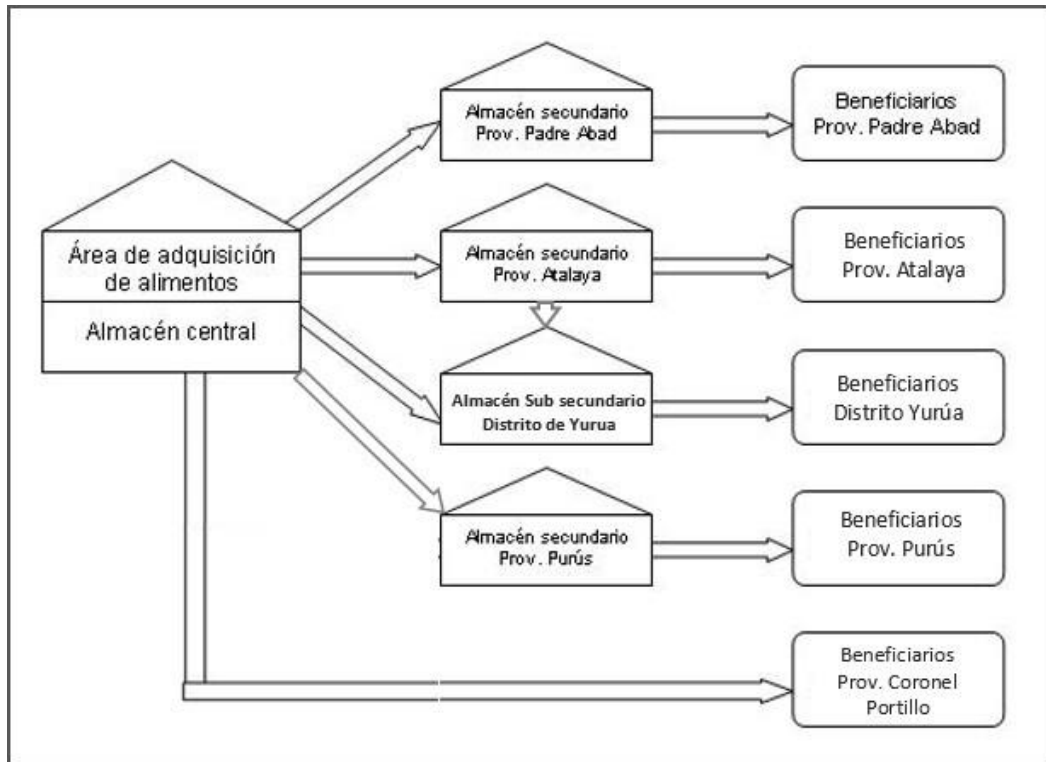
Área de adquisición de alimentos

Almacén central

Almacén secundario Prov. Padre Abad

Beneficiarios Prov. Padre Abad

Almacén secundario Prov. Atalaya

Beneficiarios Prov. Atalaya

Almacén Sub secundario Distrito de Yurua

Beneficiarios Distrito Yurúa

Almacén secundario Prov. Purús

Beneficiarios Prov. Purús

Beneficiarios Prov. Coronel Portillo